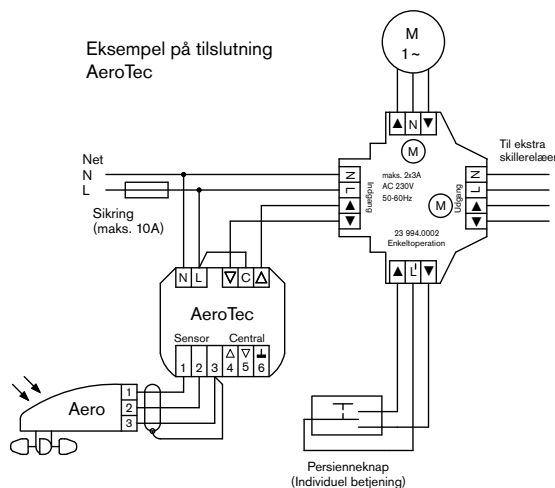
Eksempel på tilslutning AeroTec

M
1 ~

▲ N ▼

Til ekstra skillerelæer

Net
N
L

Sikring
(maks. 10A)

N
L
▲
▼
Indgang

maks. 2x3A
AC 230V
50-60Hz

M

M

N
L
▲
▼
Udgang

23 994.0002
Enkeltoperation

▲ L' ▼

N L ▽ C △

AeroTec

Sensor Central
1 2 3 △ 4 ▽ 5 ┻ 6

1
2
3
Aero

Persienneknap
(Individuel betjening)